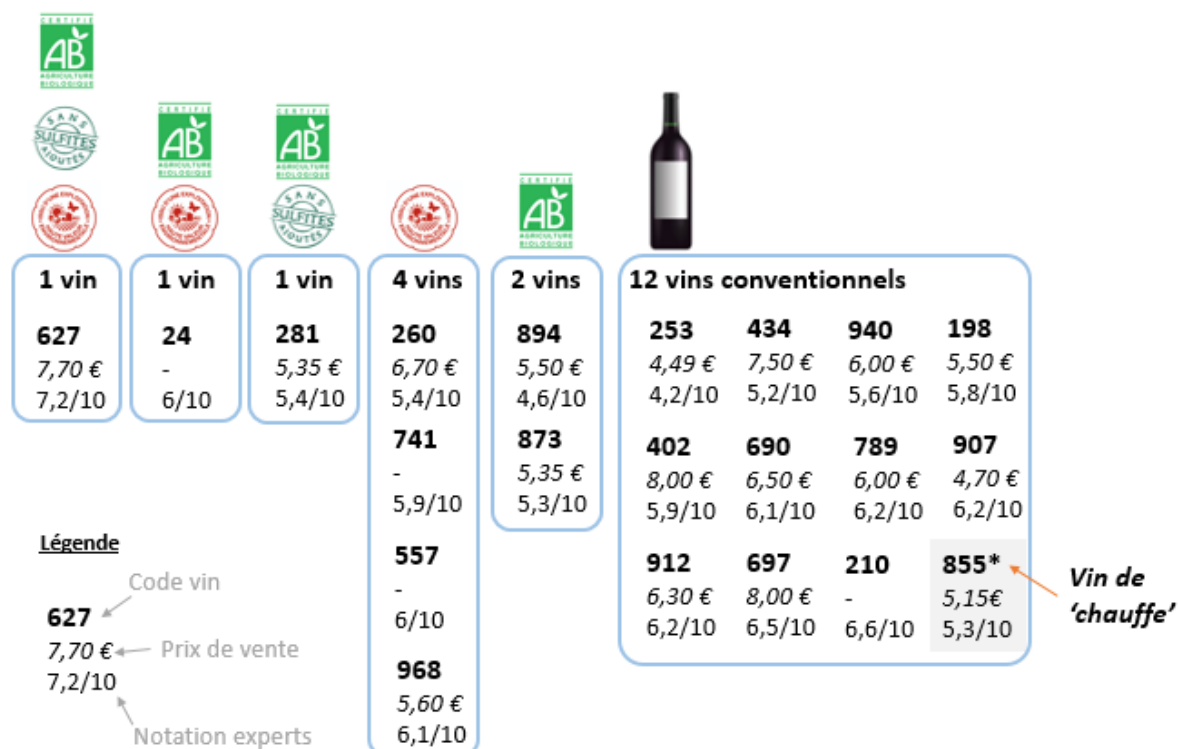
CERTIFIÉ AB AGRICULTURE BIOLOGIQUE

SANS SULFITES AJOUTÉS

CERTIFIÉ AB AGRICULTURE BIOLOGIQUE

CERTIFIÉ AB AGRICULTURE BIOLOGIQUE

SANS SULFITES AJOUTÉS

CERTIFIÉ AB AGRICULTURE BIOLOGIQUE

1 vin

627
*7,70 €*
7,2/10

1 vin

24
-
6/10

1 vin

281
*5,35 €*
5,4/10

4 vins

260
*6,70 €*
5,4/10

741
-
5,9/10

557
-
6/10

968
*5,60 €*
6,1/10

2 vins

894
*5,50 €*
4,6/10

873
*5,35 €*
5,3/10

12 vins conventionnels

| 253 | 434 | 940 | 198 |
|---|---|---|---|
| *4,49 €* | *7,50 €* | *6,00 €* | *5,50 €* |
| 4,2/10 | 5,2/10 | 5,6/10 | 5,8/10 |
| 402 | 690 | 789 | 907 |
| *8,00 €* | *6,50 €* | *6,00 €* | *4,70 €* |
| 5,9/10 | 6,1/10 | 6,2/10 | 6,2/10 |
| 912 | 697 | 210 | 855* |
| *6,30 €* | *8,00 €* | - | *5,15€* |
| 6,2/10 | 6,5/10 | 6,6/10 | 5,3/10 |

*Vin de 'chauffe'*

Légende

Code vin
627
*7,70 €* Prix de vente
7,2/10
Notation experts